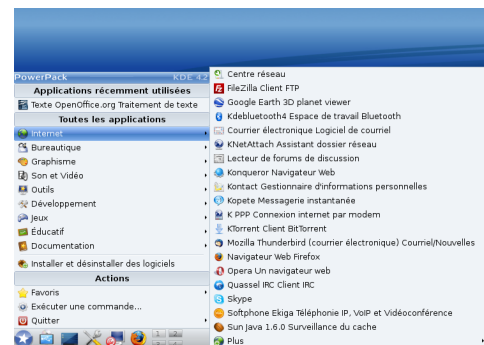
PowerPack
KDE 4.2
Applications récemment utilisées
Texte OpenOffice.org Traitement de texte
Toutes les applications
Internet
Bureautique
Graphisme
Son et Vidéo
Outils
Développement
Jeux
Éducatif
Documentation
Installer et désinstaller des logiciels
Actions
Favoris
Exécuter une commande...
Quitter

Centre réseau
FileZilla Client FTP
Google Earth 3D planet viewer
Kdebluetooth4 Espace de travail Bluetooth
Courrier électronique Logiciel de courriel
KNetAttach Assistant dossier réseau
Lecteur de forums de discussion
Konqueror Navigateur Web
Kontact Gestionnaire d'informations personnelles
Kopete Messagerie instantanée
K PPP Connexion internet par modem
KTorrent Client BitTorrent
Mozilla Thunderbird (courrier électronique) Courriel/Nouvelles
Navigateur Web Firefox
Opera Un navigateur web
Quassel IRC Client IRC
Skype
Softphone Ekiga Téléphonie IP, VoIP et Vidéoconférence
Sun Java 1.6.0 Surveillance du cache
Plus